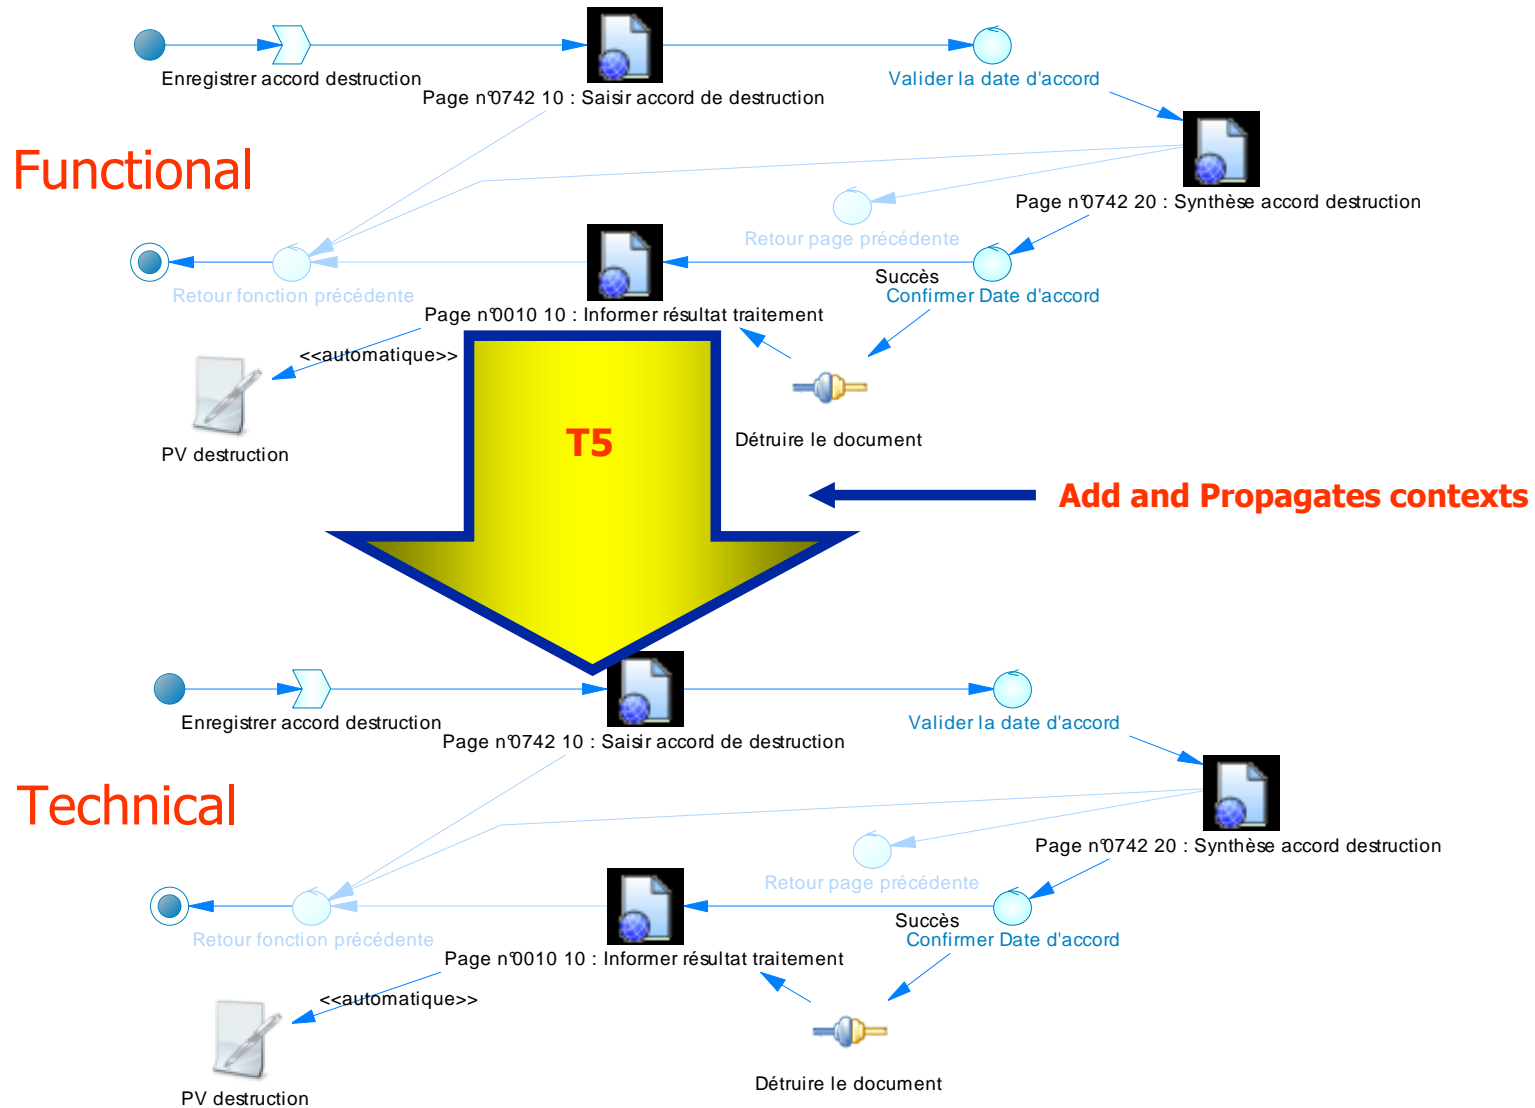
Enregistrer accord destruction

Page n°0742 10 : Saisir accord de destruction

Valider la date d'accord

Functional

Page n°0742 20 : Synthèse accord destruction

Retour page précédente

Succès

Confirmer Date d'accord

Retour fonction précédente

Page n°0010 10 : Informer résultat traitement

<<automatique>>

T5

PV destruction

Détruire le document

Add and Propagates contexts

Enregistrer accord destruction

Page n°0742 10 : Saisir accord de destruction

Valider la date d'accord

Technical

Page n°0742 20 : Synthèse accord destruction

Retour page précédente

Succès

Confirmer Date d'accord

Retour fonction précédente

Page n°0010 10 : Informer résultat traitement

<<automatique>>

PV destruction

Détruire le document